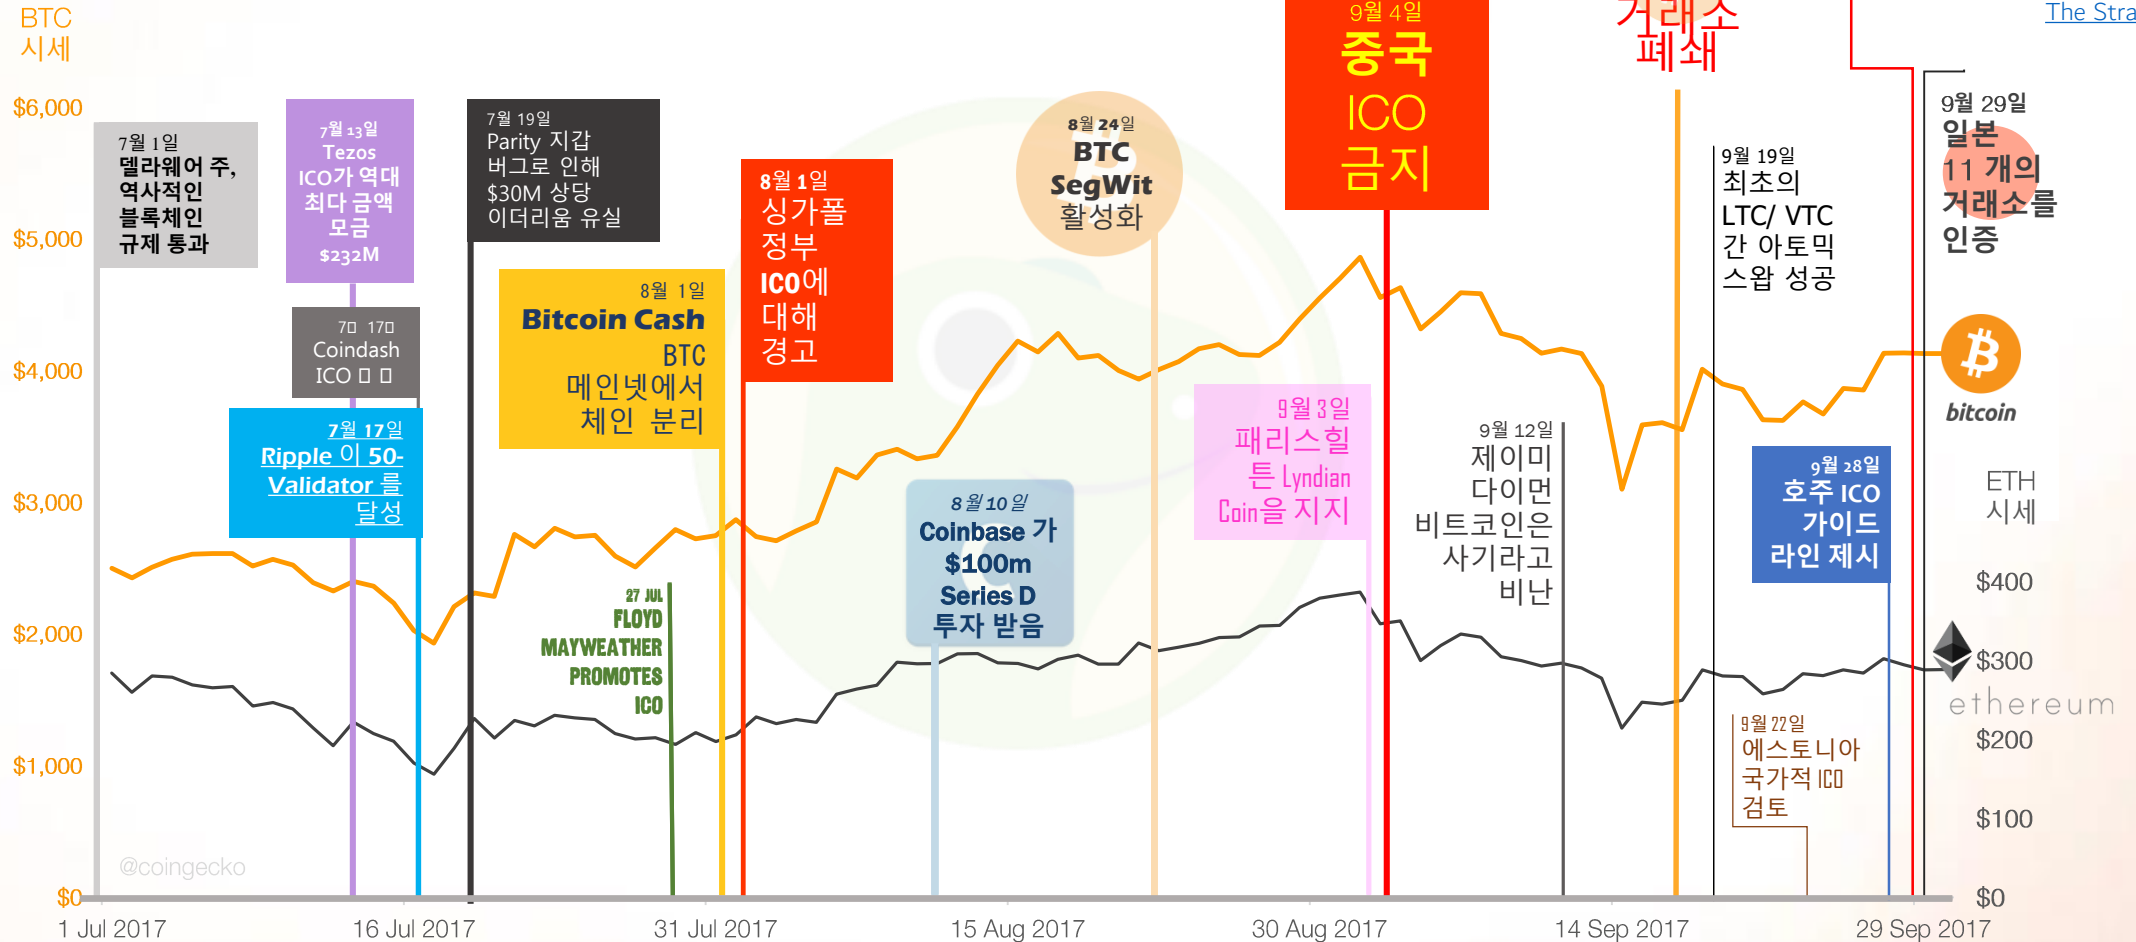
BTC 시세

$6,000
$5,000
$4,000
$3,000
$2,000
$1,000
$0

7월 1일
델라웨어 주, 역사적인 블록체인 규제 통과

7월 13일
Tezos ICO가 역대 최다 금액 모금 $232M

7□ 17□
Coindash ICO □ □

7월 17일
Ripple 이 50- Validator 를 달성

7월 19일
Parity 지갑 버그로 인해 $30M 상당 이더리움 유실

8월 1일
Bitcoin Cash
BTC 메인넷에서 체인 분리

27 JUL
FLOYD MAYWEATHER PROMOTES ICO

8월 1일
싱가폴 정부 ICO에 대해 경고

8월 10일
Coinbase 가 $100m Series D 투자 받음

8월 24일
BTC SegWit 활성화

9월 3일
패리스힐튼 Lyndian Coin을 지지

9월 4일
중국 ICO 금지

9월 12일
제이미 다이먼 비트코인은 사기라고 비난

거래소 폐쇄

9월 19일
최초의 LTC/ VTC 간 아토믹 스왑 성공

9월 22일
에스토니아 국가적 ICO 검토

9월 28일
호주 ICO 가이드 라인 제시

The Stra

9월 29일
일본 11 개의 거래소를 인증

bitcoin

ETH 시세
$400
$300
$200
$100
$0
ethereum

@coingecko

1 Jul 2017
16 Jul 2017
31 Jul 2017
15 Aug 2017
30 Aug 2017
14 Sep 2017
29 Sep 2017